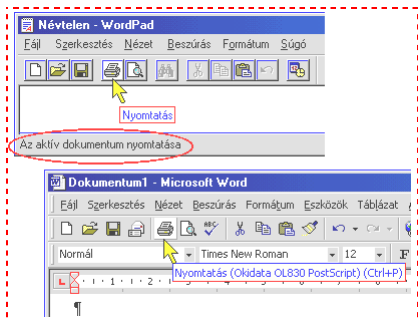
Névtelen - WordPad
Fájl Szerkesztés Nézet Beszúrás Formátum Súgó
Nyomtatás
Az aktív dokumentum nyomtatása
Dokumentum1 - Microsoft Word
Fájl Szerkesztés Nézet Beszúrás Formátum Eszközök Táblázat Ablak
Normál
Times New Roman
12
Nyomtatás (Okidata OL830 PostScript) (Ctrl+P)
¶